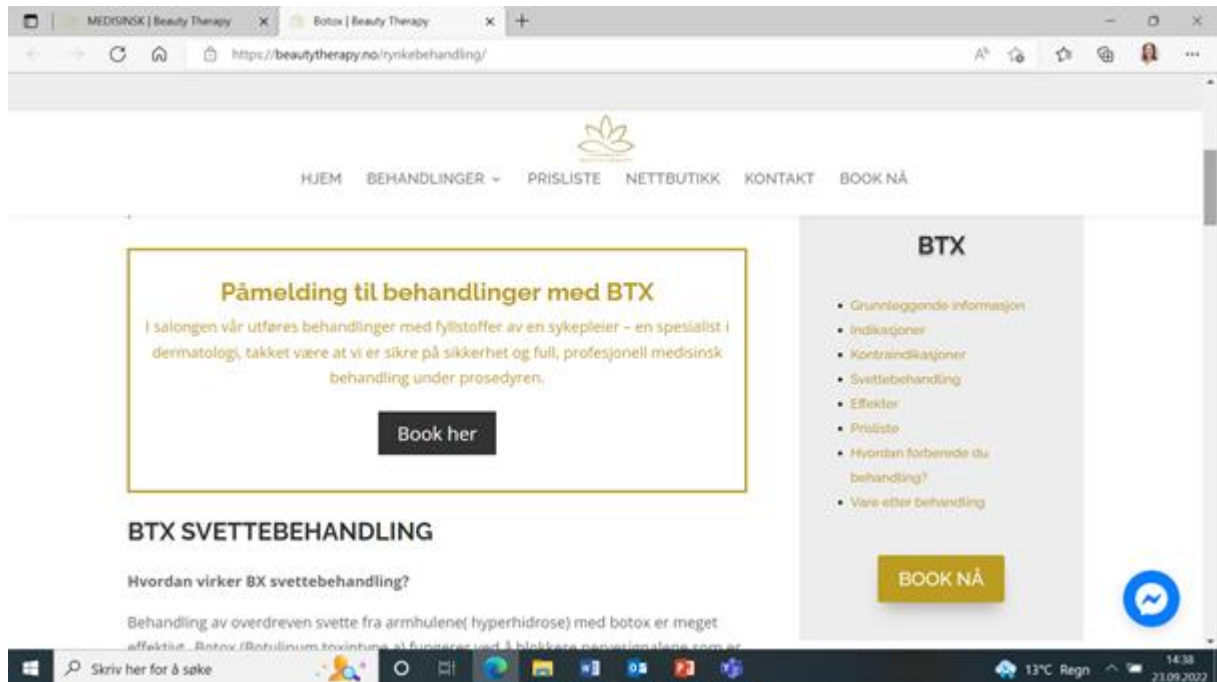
MEDISINSK | Beauty Therapy × Botox | Beauty Therapy × +

https://beautytherapy.no/rynkebehandling/

HJEM BEHANDLINGER ⌄ PRISLISTE NETTBUTIKK KONTAKT BOOK NÅ

Påmelding til behandlinger med BTX

I salongen vår utføres behandlinger med fyllstoffer av en sykepleier – en spesialist i dermatologi, takket være at vi er sikre på sikkerhet og full, profesjonell medisinsk behandling under prosedyren.

Book her

BTX SVETTEBEHANDLING

Hvordan virker BX svettebehandling?

Behandling av overdreven svette fra armhulene( hyperhidrose) med botox er meget effektivt. Botox (Botulinum toxintype a) fungerer ved å blokkere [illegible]

BTX

• Grunnleggende informasjon
• Indikasjoner
• Kontraindikasjoner
• Svettebehandling
• Effekter
• Prisliste
• Hvordan forberede du behandling?
• Vare etter behandling

BOOK NÅ

Skriv her for å søke

13°C Regn 14:38 23.09.2022